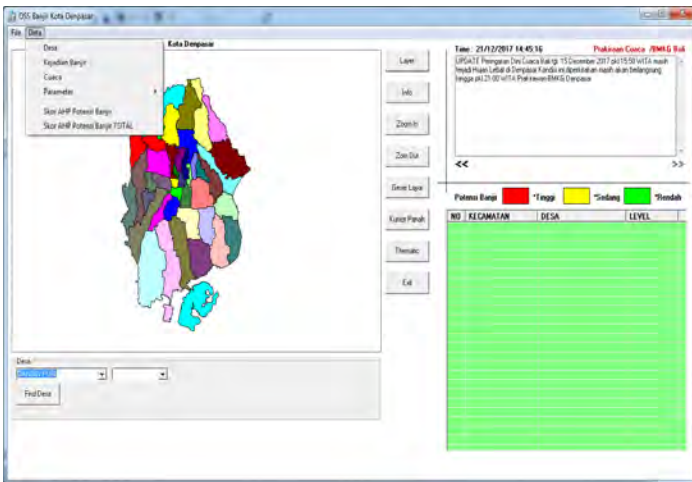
DSS Banjir Kota Denpasar

File Data

Desa
Kejadian Banjir
Cuaca
Parameter
Skor AHP Potensi Banjir
Skor AHP Potensi Banjir TOTAL

Kota Denpasar

Layer
Info
Zoom In
Zoom Out
Geser Layar
Kursor Panah
Thematic
Exit

Time : 21/12/2017 14:45:16
Prakiraan Cuaca /BMKG Bali

UPDATE Peringatan Dini Cuaca Bali tgl. 15 Desember 2017 pkl 15:50 WITA masih terjadi Hujan Lebat di Denpasar Kondisi ini diperkirakan masih akan berlangsung hingga pkl 21:00 WITA Prakirawan BMKG Denpasar

<<
>>

Potensi Banjir *Tinggi *Sedang *Rendah

| NO | KECAMATAN | DESA | LEVEL |
|---|---|---|---|

Desa
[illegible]
Find Desa